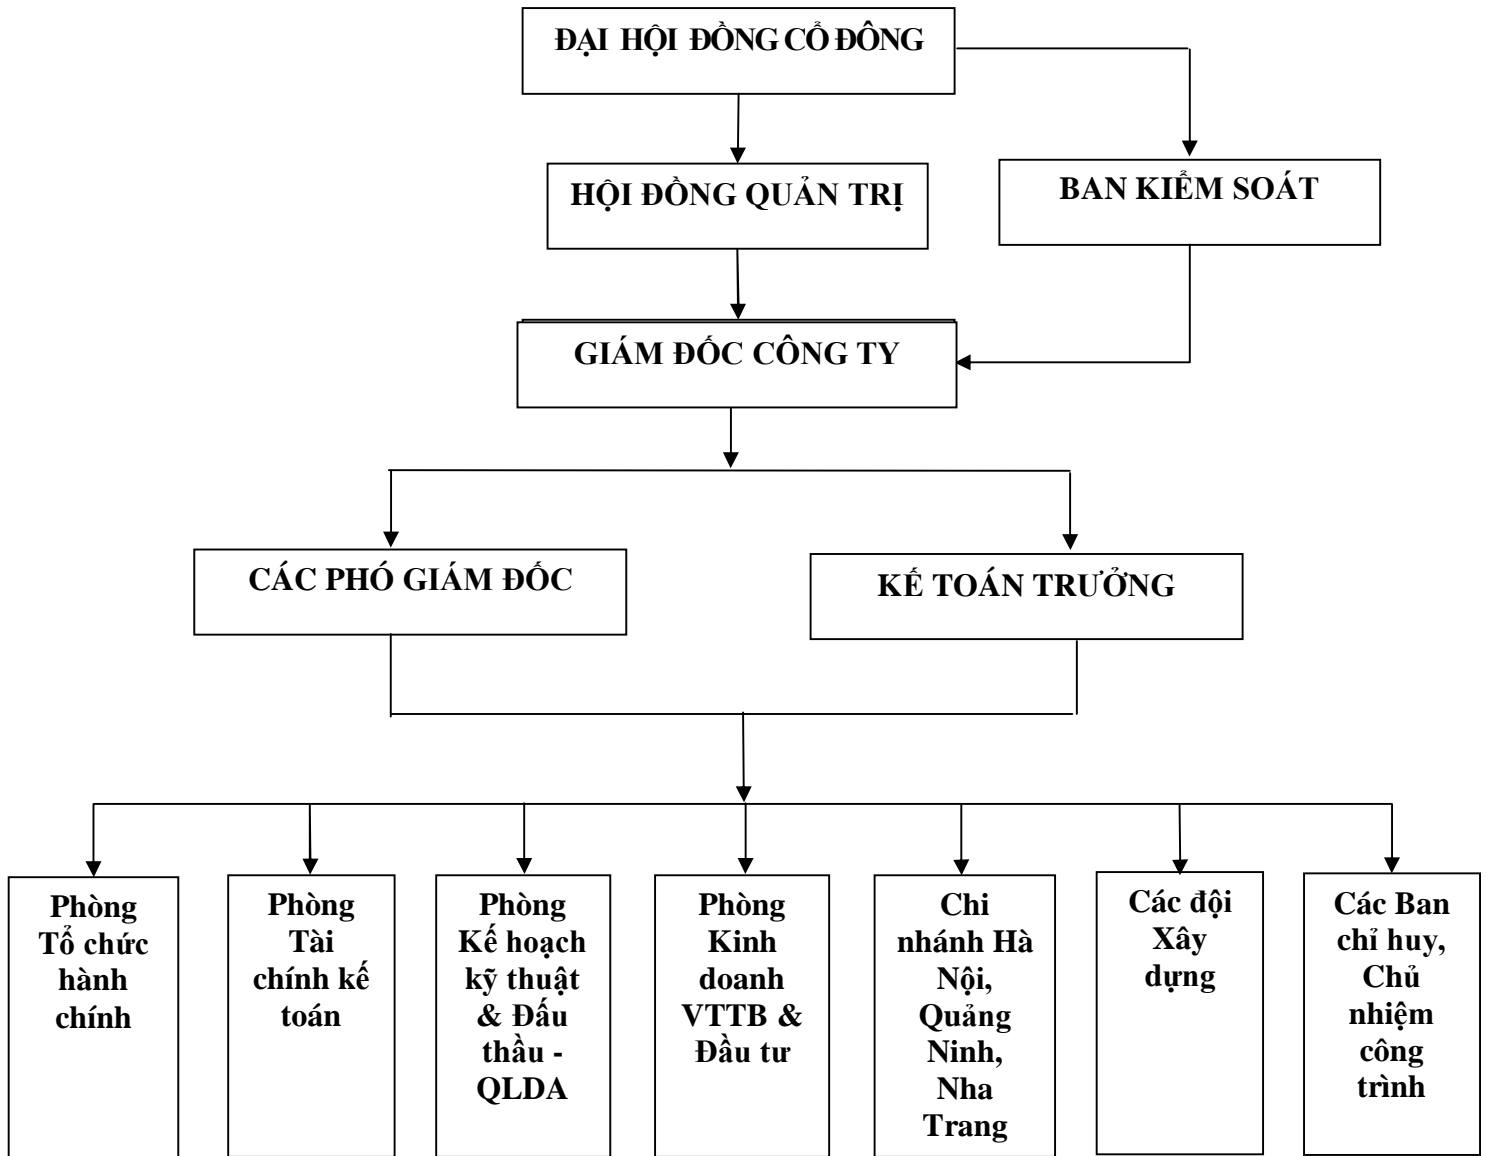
ĐẠI HỘI ĐỒNG CỔ ĐÔNG

HỘI ĐỒNG QUẢN TRỊ

BAN KIỂM SOÁT

GIÁM ĐỐC CÔNG TY

CÁC PHÓ GIÁM ĐỐC

KẾ TOÁN TRƯỞNG

Phòng Tổ chức hành chính

Phòng Tài chính kế toán

Phòng Kế hoạch kỹ thuật & Đấu thầu - QLDA

Phòng Kinh doanh VTTB & Đầu tư

Chi nhánh Hà Nội, Quảng Ninh, Nha Trang

Các đội Xây dựng

Các Ban chỉ huy, Chủ nhiệm công trình